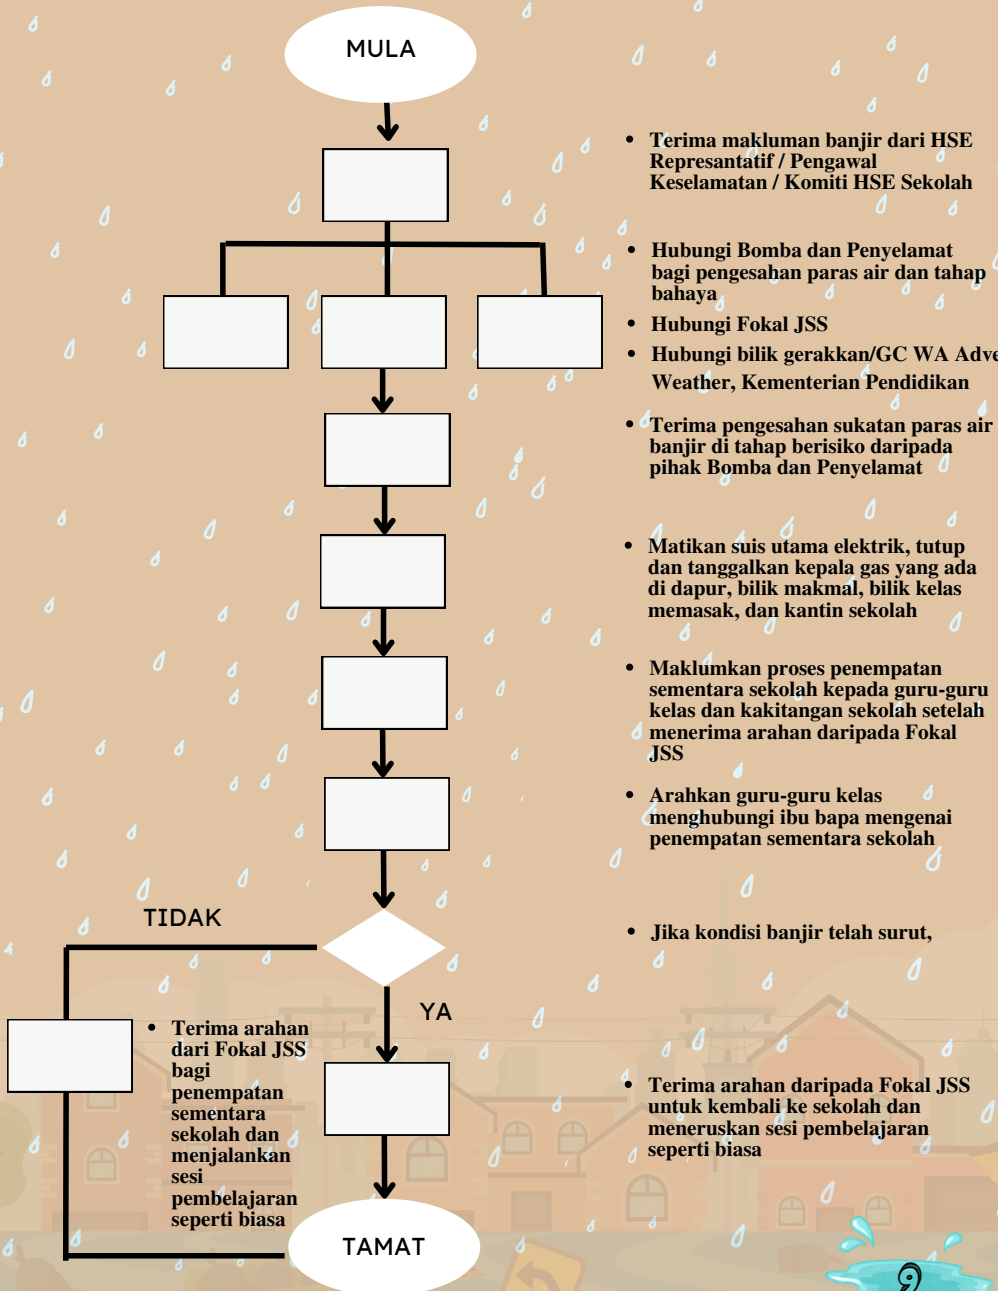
MULA

- Terima makluman banjir dari HSE Represantatif / Pengawal Keselamatan / Komiti HSE Sekolah

- Hubungi Bomba dan Penyelamat bagi pengesahan paras air dan tahap bahaya
- Hubungi Fokal JSS
- Hubungi bilik gerakkan/GC WA Adve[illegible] Weather, Kementerian Pendidikan

- Terima pengesahan sukatan paras air banjir di tahap berisiko daripada pihak Bomba dan Penyelamat

- Matikan suis utama elektrik, tutup dan tanggalkan kepala gas yang ada di dapur, bilik makmal, bilik kelas memasak, dan kantin sekolah

- Maklumkan proses penempatan sementara sekolah kepada guru-guru kelas dan kakitangan sekolah setelah menerima arahan daripada Fokal JSS

- Arahkan guru-guru kelas menghubungi ibu bapa mengenai penempatan sementara sekolah

TIDAK

- Jika kondisi banjir telah surut,

YA

- Terima arahan dari Fokal JSS bagi penempatan sementara sekolah dan menjalankan sesi pembelajaran seperti biasa

- Terima arahan daripada Fokal JSS untuk kembali ke sekolah dan meneruskan sesi pembelajaran seperti biasa

TAMAT

9